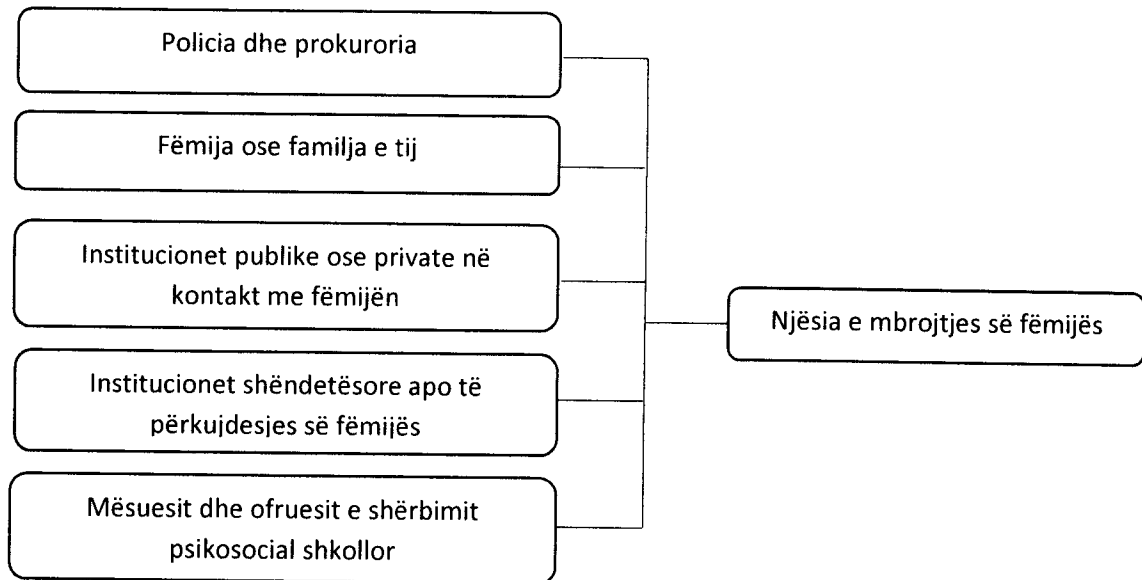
Policia dhe prokuroria

Fëmija ose familja e tij

Institucionet publike ose private në kontakt me fëmijën

Institucionet shëndetësore apo të përkujdesjes së fëmijës

Mësuesit dhe ofruesit e shërbimit psikosocial shkollor

Njësia e mbrojtjes së fëmijës